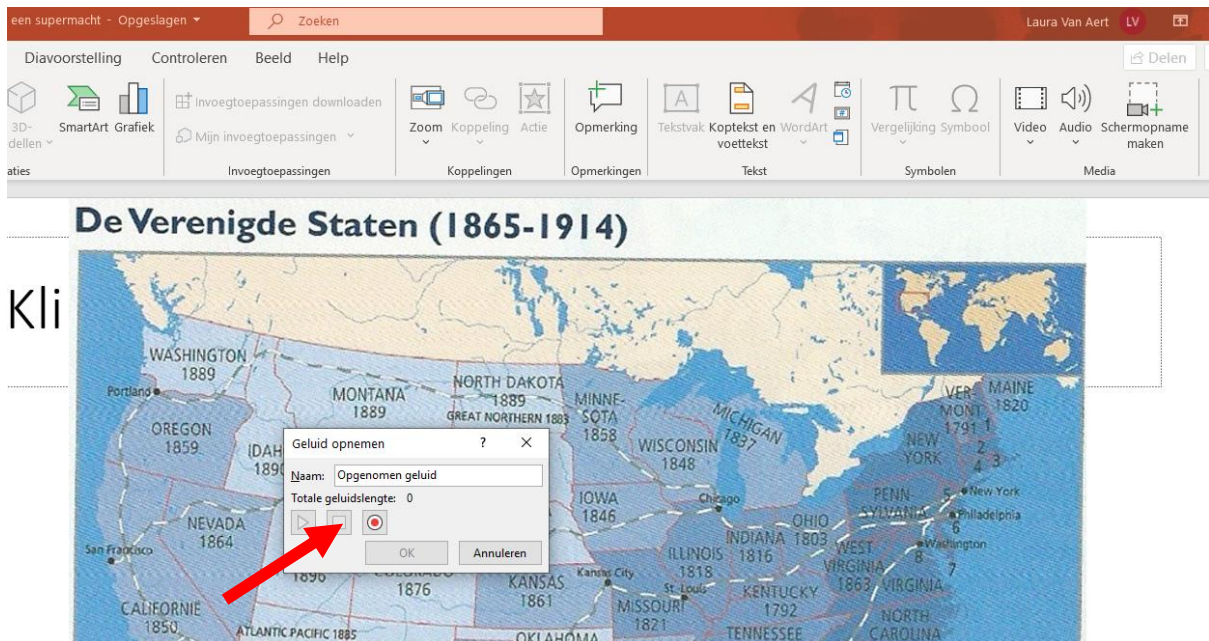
een supermacht - Opgeslagen Zoeken Laura Van Aert LV

Diavoorstelling Controleren Beeld Help Delen

3D-dellen SmartArt Grafiek Invoegtoepassingen downloaden Mijn invoegtoepassingen Zoom Koppeling Actie Opmerking Tekstvak Koptekst en voettekst WordArt Vergelijking Symbool Video Audio Schermopname maken

aties Invoegtoepassingen Koppelingen Opmerkingen Tekst Symbolen Media

De Verenigde Staten (1865-1914)

Kli

WASHINGTON 1889
Portland
MONTANA 1889
NORTH DAKOTA 1889
GREAT NORTHERN 1883
MINNESOTA 1858
MICHIGAN 1837
OREGON 1859
IDAH 189
WISCONSIN 1848
NEW YORK
VERMONT 1791
MAINE 1820
1 2 4 3
IOWA 1846
Chicago
PENNSYLVANIA
New York
5 6
Philadelphia
NEVADA 1864
San Francisco
OHIO 1803
INDIANA 1816
ILLINOIS 1818
WEST VIRGINIA 1863
Washington
8 7
VIRGINIA
1896
COLORADO 1876
KANSAS 1861
Kansas City
St. Louis
KENTUCKY 1792
MISSOURI 1821
CALIFORNIE 1850
ATLANTIC PACIFIC 1885
OKLAHOMA
TENNESSEE
NORTH CAROLINA

Geluid opnemen ? ×
Naam: Opgenomen geluid
Totale geluidslengte: 0
OK Annuleren